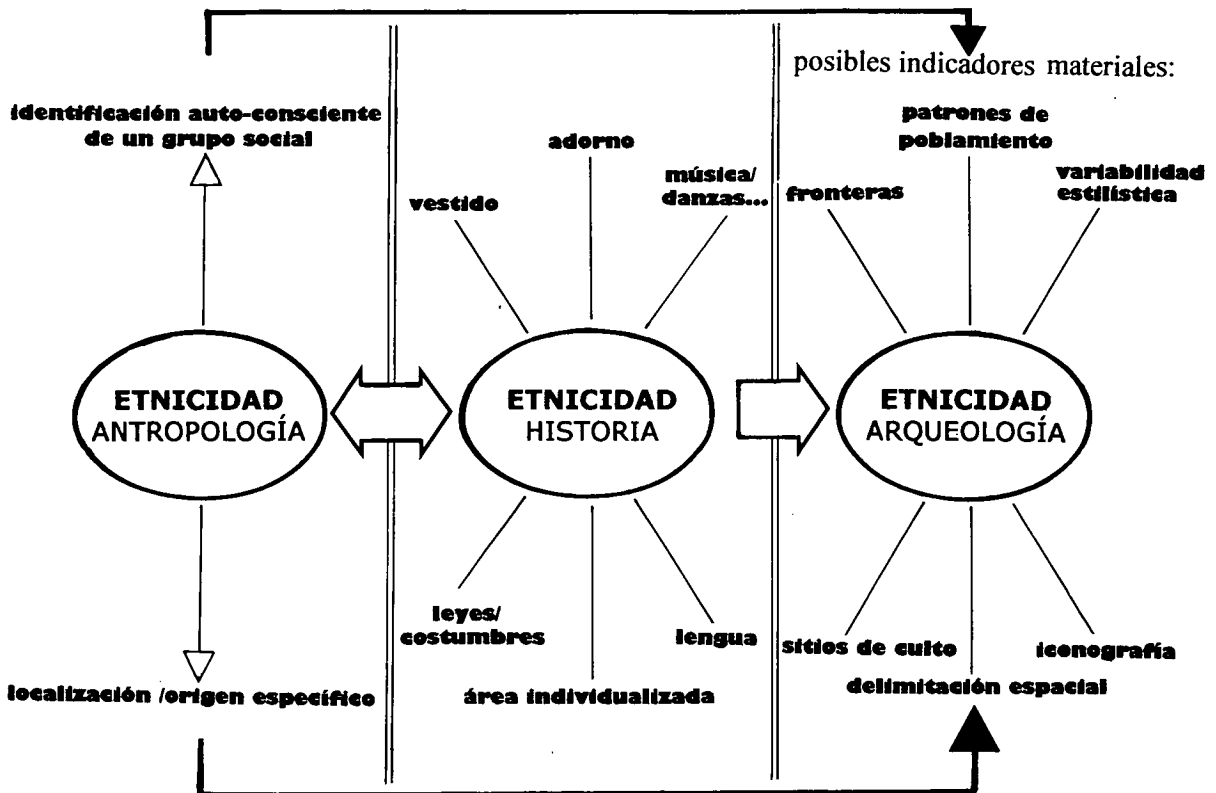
posibles indicadores materiales:

identificación auto-consciente de un grupo social

ETNICIDAD
ANTROPOLOGÍA

localización /origen específico

adorno

vestido

música/ danzas...

ETNICIDAD
HISTORIA

leyes/ costumbres

lengua

área individualizada

patrones de poblamiento

fronteras

variabilidad estilística

ETNICIDAD
ARQUEOLOGÍA

sitios de culto

iconografía

delimitación espacial